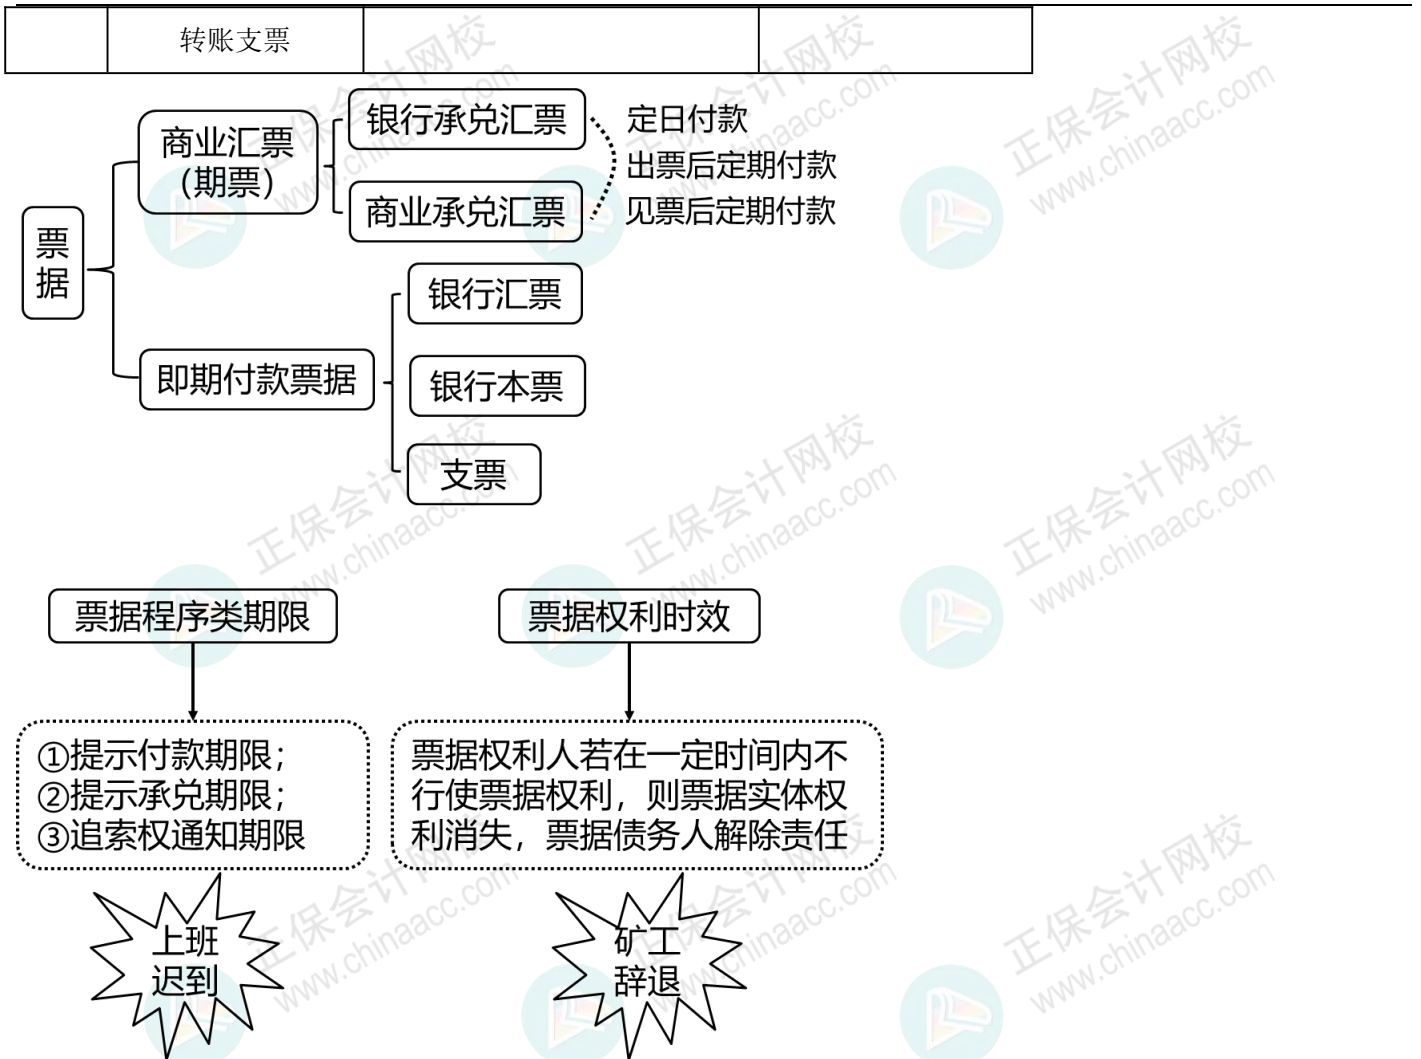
| | 转账支票 | | |
|---|---|---|---|

票据

商业汇票（期票）

银行承兑汇票

商业承兑汇票

定日付款
出票后定期付款
见票后定期付款

即期付款票据

银行汇票

银行本票

支票

票据程序类期限

①提示付款期限；
②提示承兑期限；
③追索权通知期限

上班迟到

票据权利时效

票据权利人若在一定时间内不行使票据权利，则票据实体权利消失，票据债务人解除责任

矿工辞退

正保会计网校 www.chinaacc.com